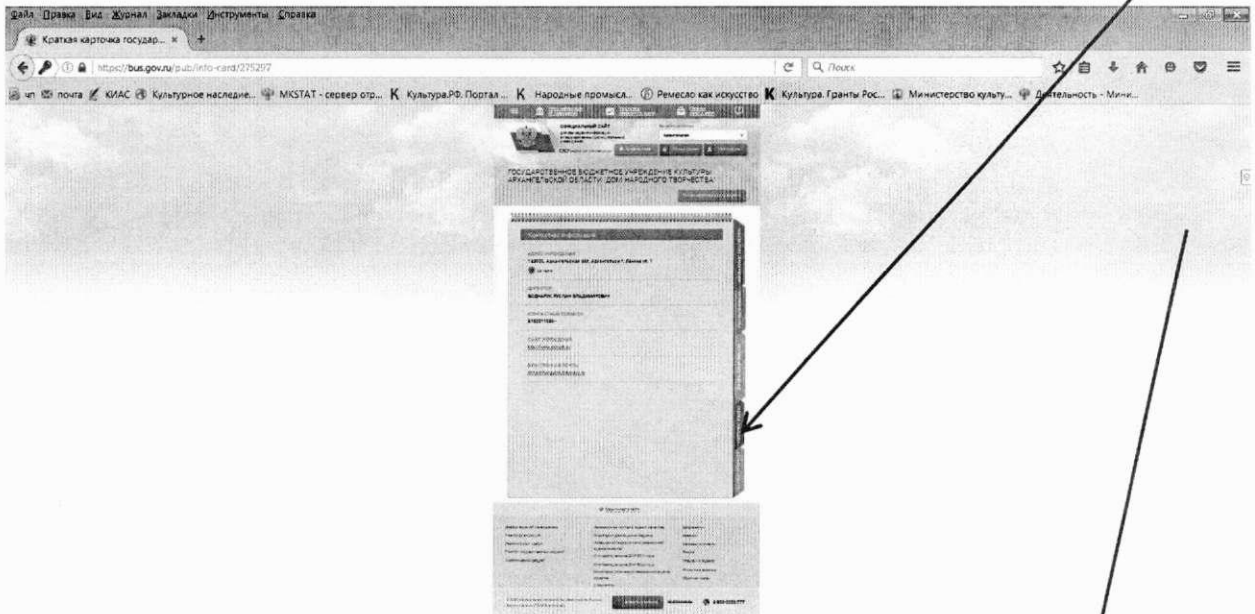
Файл Правка Вид Журнал Закладки Инструменты Справка

Краткая карточка государ... ×

https://bus.gov.ru/pub/info-card/275297

Поиск

чп почта КИАС Культурное наследие... MKSTAT - сервер отр... Культура.РФ. Портал ... Народные промысл... Ремесло как искусство Культура. Гранты Рос... Министерство культу... Деятельность - Мини...

ОФИЦИАЛЬНЫЙ САЙТ

ГОСУДАРСТВЕННОЕ БЮДЖЕТНОЕ УЧРЕЖДЕНИЕ КУЛЬТУРЫ АРХАНГЕЛЬСКОЙ ОБЛАСТИ "ДОМ НАРОДНОГО ТВОРЧЕСТВА"

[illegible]